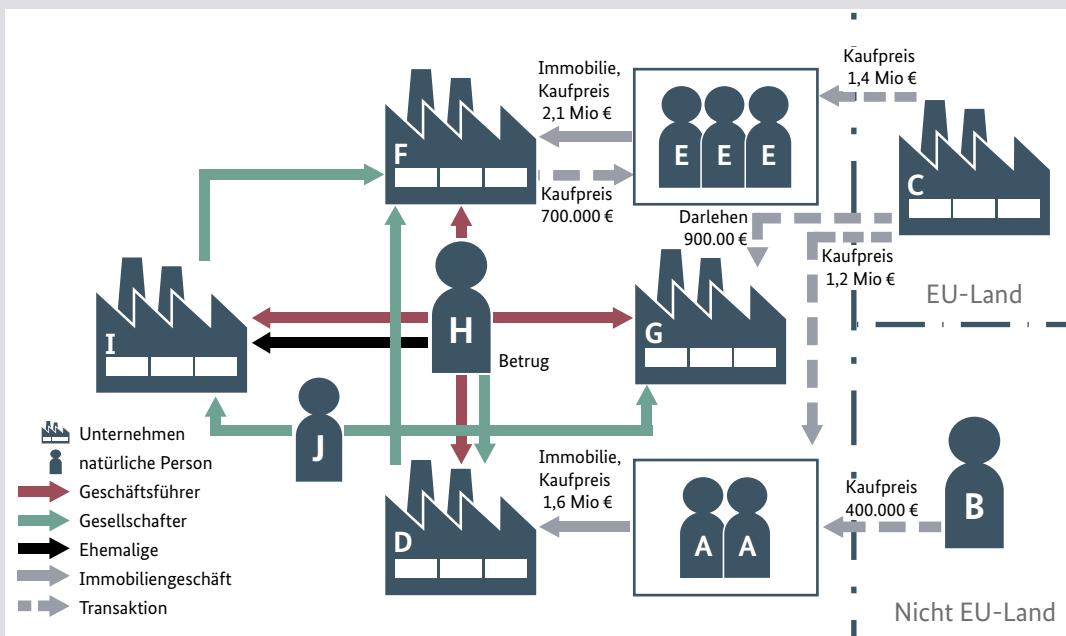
Immobilie, Kaufpreis 2,1 Mio €

Kaufpreis 1,4 Mio €

F

E E E

C

Kaufpreis 700.000 €

Darlehen 900.00 €

Kaufpreis 1,2 Mio €

EU-Land

I

H

G

Betrug

J

Immobilie, Kaufpreis 1,6 Mio €

Kaufpreis 400.000 €

B

D

A A

Nicht EU-Land

Unternehmen
natürliche Person
Geschäftsführer
Gesellschafter
Ehemalige
Immobiliengeschäft
Transaktion